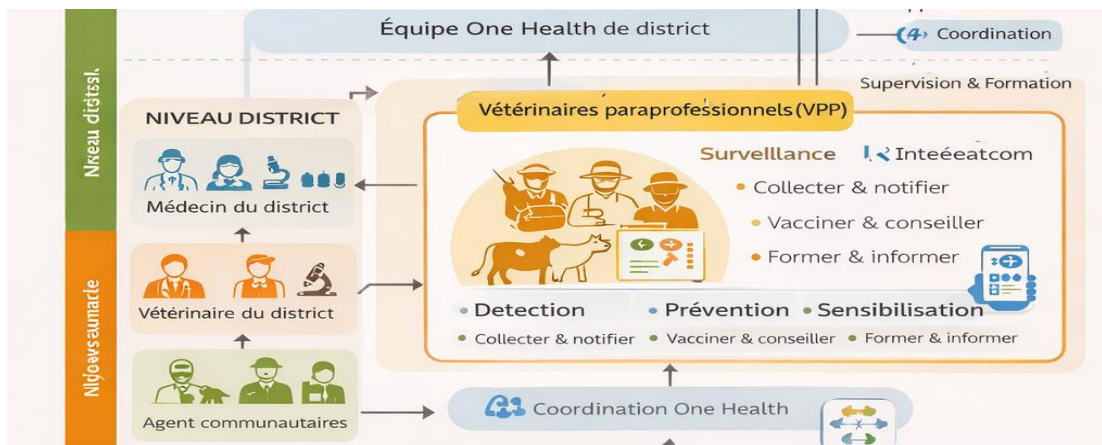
Nkeu dtsitsl.

Nljoevsumacle

Équipe One Health de district

4 Coordination

Supervision & Formation

NIVEAU DISTRICT

Médecin du district

Vétérinaire du district

Agent communautaires

Vétérinaires paraprofessionnels (VPP)

Survelllance

Inteéeatcom

• Collecter & notifier

• Vacciner & conseiller

• Former & informer

• Detection • Prévention • Sensibilisation

• Collecter & notifier • Vacciner & conseiller • Former & informer

Coordination One Health